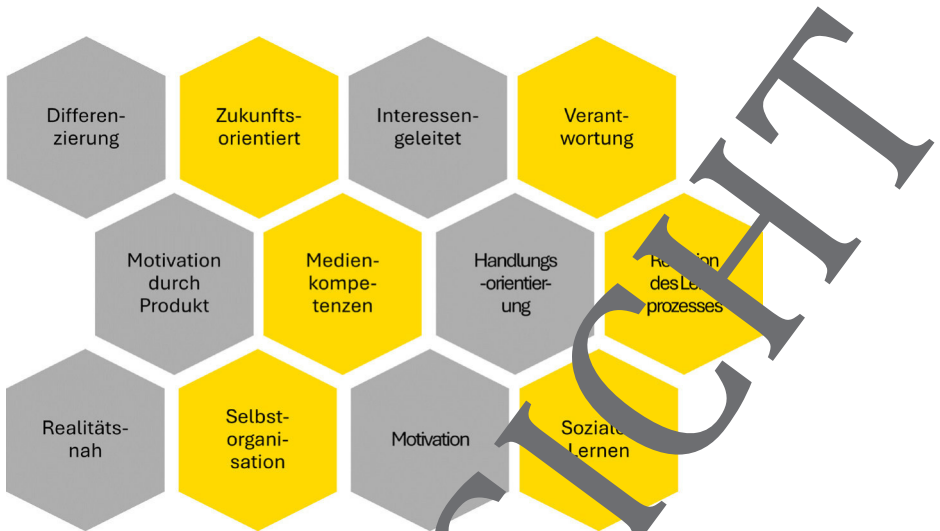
Differenzierung

Zukunftsorientiert

Interessengeleitet

Verantwortung

Motivation durch Produkt

Medienkompetenzen

Handlungsorientierung

Re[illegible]ion des Le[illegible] prozesses

Realitätsnah

Selbstorganisation

Motivation

Soziale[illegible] Lernen

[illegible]SICHT